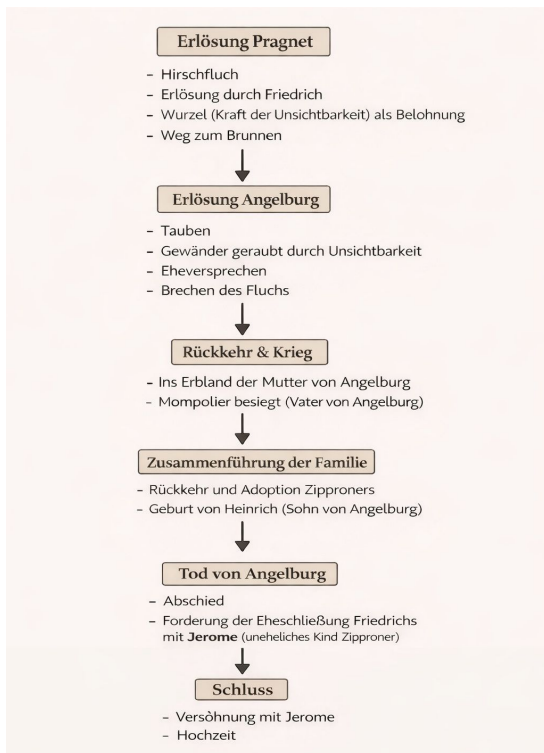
Erlösung Pragnet

- Hirschfluch
- Erlösung durch Friedrich
- Wurzel (Kraft der Unsichtbarkeit) als Belohnung
- Weg zum Brunnen

Erlösung Angelburg

- Tauben
- Gewänder geraubt durch Unsichtbarkeit
- Eheversprechen
- Brechen des Fluchs

Rückkehr & Krieg

- Ins Erbland der Mutter von Angelburg
- Mompolier besiegt (Vater von Angelburg)

Zusammenführung der Familie

- Rückkehr und Adoption Zipproners
- Geburt von Heinrich (Sohn von Angelburg)

Tod von Angelburg

- Abschied
- Forderung der Eheschließung Friedrichs mit **Jerome** (uneheliches Kind Zipproner)

Schluss

- Versòhnung mit Jerome
- Hochzeit